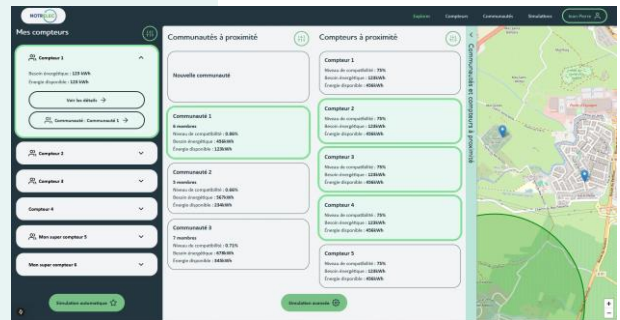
NOTRE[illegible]

Explorer Compteurs Communautés Simulations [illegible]

Mes compteurs

Compteur 1
Besoin énergétique : 320 kWh
Énergie disponible : 320 kWh
Voir les détails →
Communauté : Communauté 1 →

Compteur 2

Compteur 3

Compteur 4

Mon super compteur 5

Mon super compteur 6

Simulation automatique

Communautés à proximité

Nouvelle communauté

Communauté 1
6 membres
Niveau de compatibilité : 0.86%
Besoin énergétique : 456kWh
Énergie disponible : 123kWh

Communauté 2
5 membres
Niveau de compatibilité : 0.66%
Besoin énergétique : 567kWh
Énergie disponible : 234kWh

Communauté 3
7 membres
Niveau de compatibilité : 0.75%
Besoin énergétique : 678kWh
Énergie disponible : 345kWh

Simulation avancée

Compteurs à proximité

Compteur 1
Niveau de compatibilité : 75%
Besoin énergétique : 123kWh
Énergie disponible : 456kWh

Compteur 2
Niveau de compatibilité : 75%
Besoin énergétique : 123kWh
Énergie disponible : 456kWh

Compteur 3
Niveau de compatibilité : 75%
Besoin énergétique : 123kWh
Énergie disponible : 456kWh

Compteur 4
Niveau de compatibilité : 75%
Besoin énergétique : 123kWh
Énergie disponible : 456kWh

Compteur 5
Niveau de compatibilité : 75%
Besoin énergétique : 123kWh
Énergie disponible : 456kWh

Communautés et compteurs à proximité

+
−